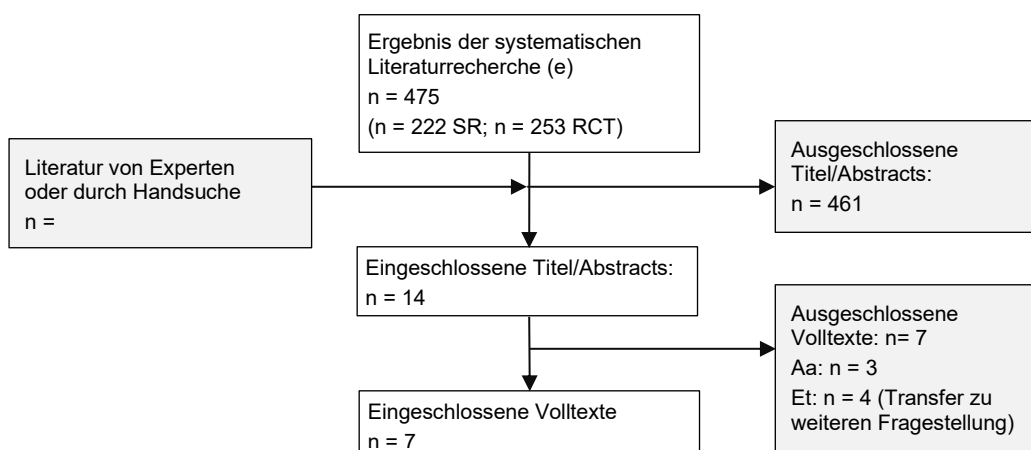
Ergebnis der systematischen Literaturrecherche (e)
n = 475
(n = 222 SR; n = 253 RCT)

Literatur von Experten oder durch Handsuche
n =

Ausgeschlossene Titel/Abstracts:
n = 461

Eingeschlossene Titel/Abstracts:
n = 14

Ausgeschlossene Volltexte: n= 7
Aa: n = 3
Et: n = 4 (Transfer zu weiteren Fragestellung)

Eingeschlossene Volltexte
n = 7